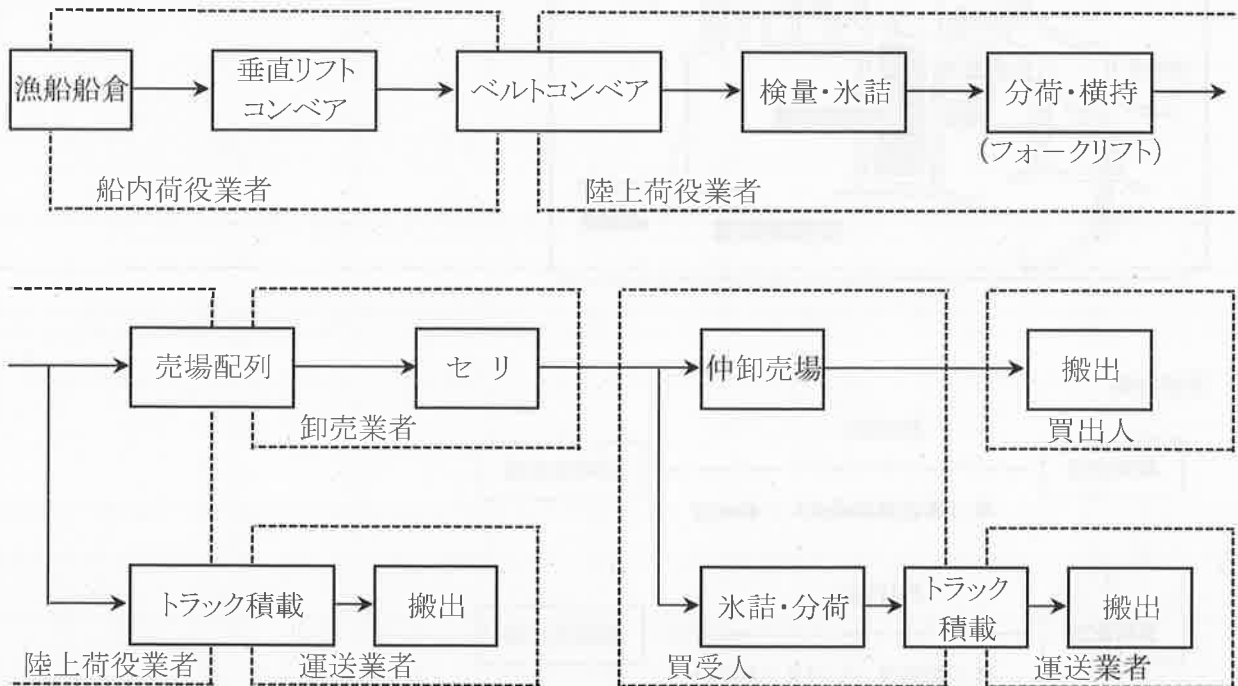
漁船船倉

垂直リフトコンベア

ベルトコンベア

検量・氷詰

分荷・横持
(フォークリフト)

船内荷役業者

陸上荷役業者

売場配列

セリ

仲卸売場

搬出

卸売業者

買出人

トラック積載

搬出

氷詰・分荷

トラック積載

搬出

陸上荷役業者

運送業者

買受人

運送業者